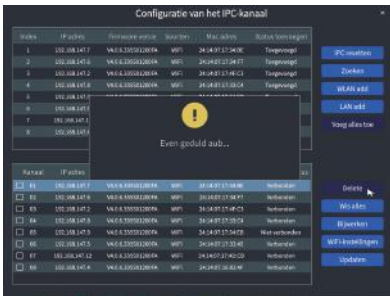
Configuratie van het IPC-kanaal

| Index | IP-adres | Firmware versie | Soorten | Mac adres | Status toevoegen |
|---|---|---|---|---|---|
| 1 | 192.168.147.7 | V4.0.6.330S0120094 | WiFi | 24:1A:07:17:34:0E | Toegevoegd |
| 2 | 192.168.147.6 | V4.0.6.330S0120094 | WiFi | 24:1A:07:17:34:F7 | Toegevoegd |
| 3 | 192.168.147.2 | V4.0.6.330S0120094 | WiFi | 24:1A:07:17:48:C3 | Toegevoegd |
| 4 | 192.168.147.4 | V4.0.6.330S0120094 | WiFi | 24:1A:07:17:35:C4 | Toegevoegd |
| 5 | 192.168.147.5 | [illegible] | | | |
| 6 | 192.168.147.3 | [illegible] | | | |
| 7 | 192.168.147.1 | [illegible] | | | |
| 8 | 192.168.147.8 | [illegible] | | | |

IPC resetten
Zoeken
WLAN add
LAN add
Voeg alles toe

Even geduld aub...

| Kanaal | IP-adres | | | | Status |
|---|---|---|---|---|---|
| 01 | 192.168.147.7 | V4.0.6.330S0120094 | WiFi | 24:1A:07:17:34:0E | Verbonden |
| 02 | 192.168.147.6 | V4.0.6.330S0120094 | WiFi | 24:1A:07:17:34:F7 | Verbonden |
| 03 | 192.168.147.2 | V4.0.6.330S0120094 | WiFi | 24:1A:07:17:48:C3 | Verbonden |
| 04 | 192.168.147.4 | V4.0.6.330S0120094 | WiFi | 24:1A:07:17:35:C4 | Verbonden |
| 05 | 192.168.147.5 | V4.0.6.330S0120094 | WiFi | 24:1A:07:17:34:EB | Niet verbonden |
| 06 | 192.168.147.3 | V4.0.6.330S0120094 | WiFi | 24:1A:07:17:32:4E | Verbonden |
| 07 | 192.168.147.12 | V4.0.6.330S0120094 | WiFi | 24:1A:07:17:40:C0 | Verbonden |
| 08 | 192.168.147.8 | V4.0.6.330S0120094 | WiFi | 24:1A:07:16:83:4F | Verbonden |

Delete
Wis alles
Bijwerken
WiFi-instellingen
Updaten